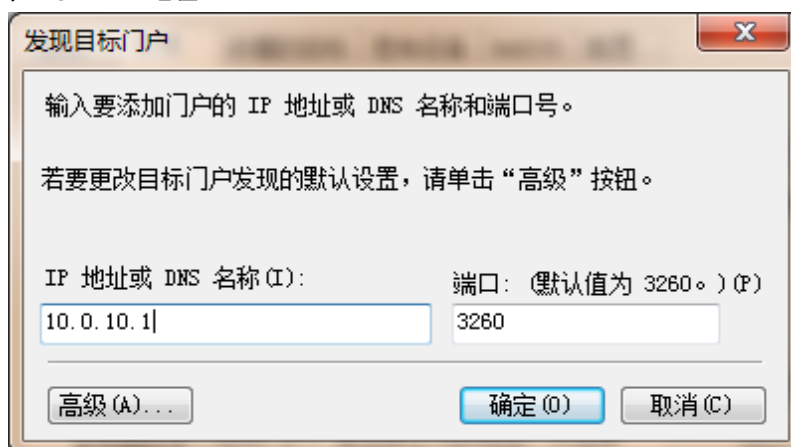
发现目标门户

输入要添加门户的 IP 地址或 DNS 名称和端口号。

若要更改目标门户发现的默认设置，请单击“高级”按钮。

IP 地址或 DNS 名称(I):

10.0.10.1

端口: (默认值为 3260。)(P)

3260

高级(A)...

确定(O)

取消(C)